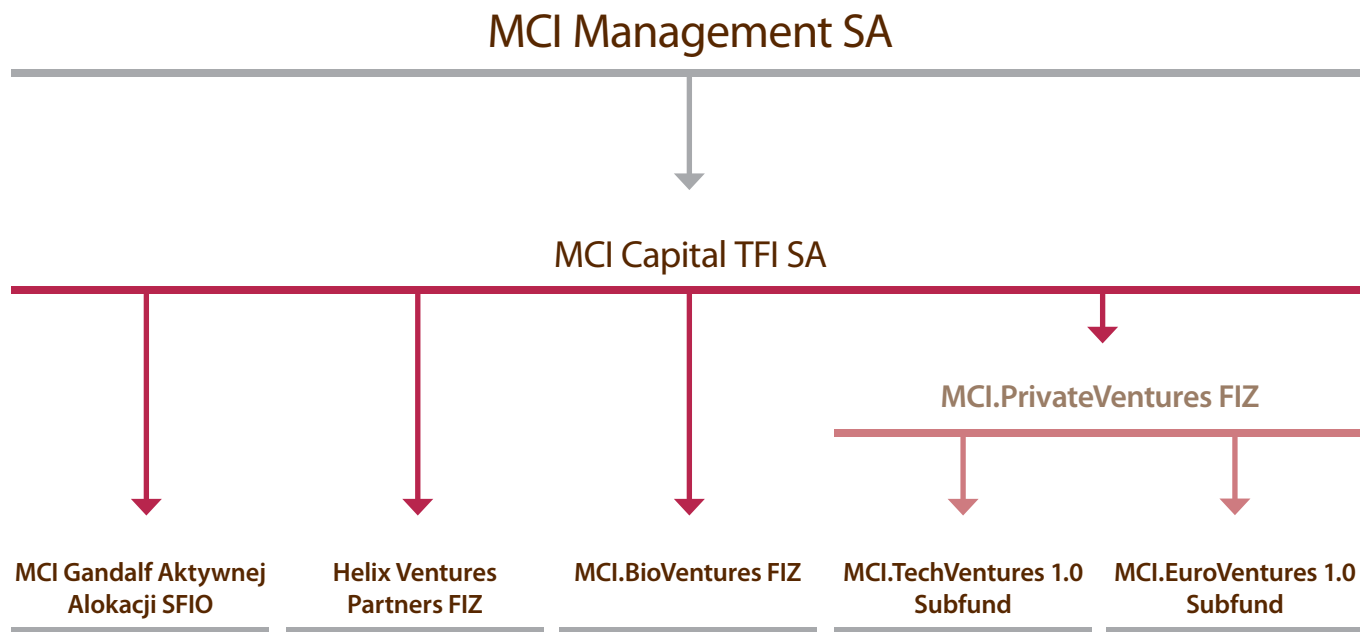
MCI Management SA

MCI Capital TFI SA

MCI.PrivateVentures FIZ

MCI Gandalf Aktywnej Alokacji SFIO

Helix Ventures Partners FIZ

MCI.BioVentures FIZ

MCI.TechVentures 1.0 Subfund

MCI.EuroVentures 1.0 Subfund